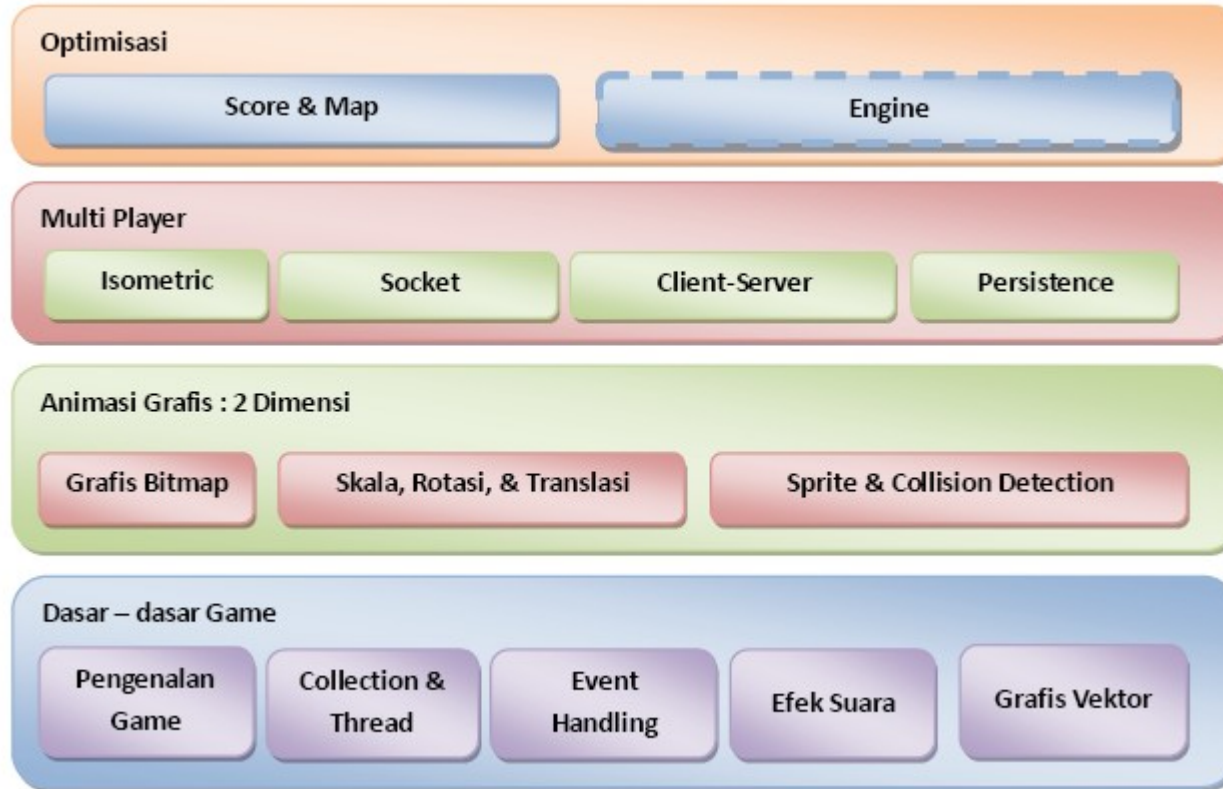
Optimisasi

Score & Map

Engine

Multi Player

Isometric

Socket

Client-Server

Persistence

Animasi Grafis : 2 Dimensi

Grafis Bitmap

Skala, Rotasi, & Translasi

Sprite & Collision Detection

Dasar – dasar Game

Pengenalan Game

Collection & Thread

Event Handling

Efek Suara

Grafis Vektor